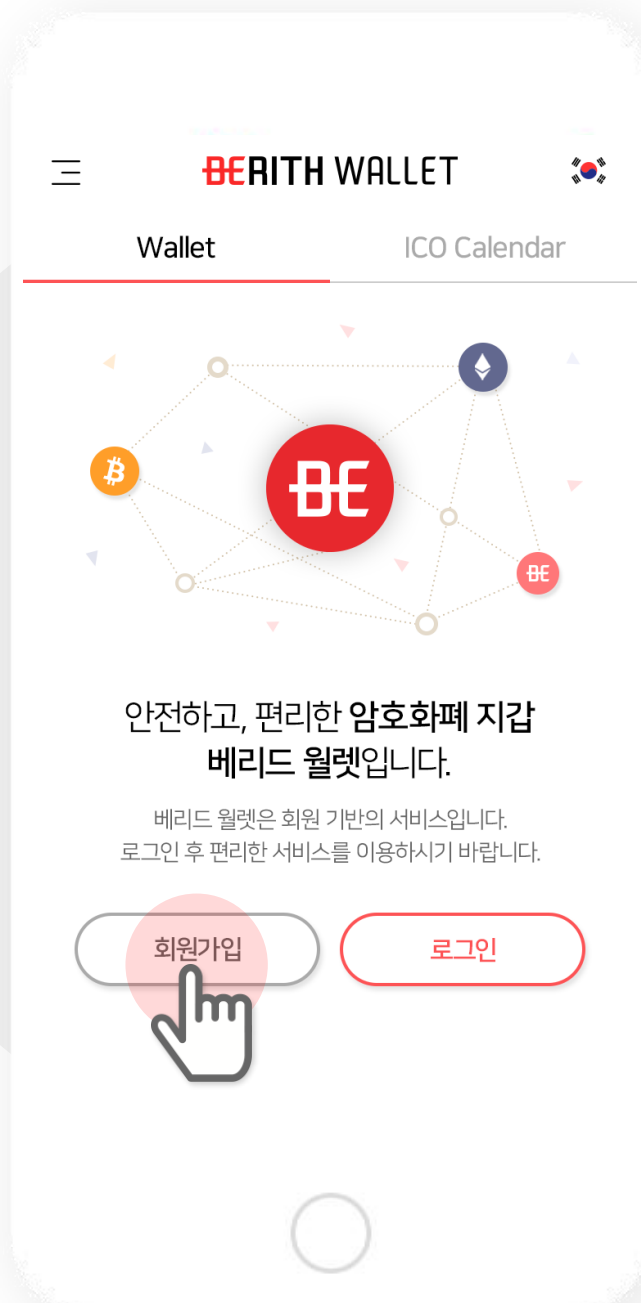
BERITH WALLET

Wallet

ICO Calendar

BE

BE

안전하고, 편리한 암호화폐 지갑 베리드 월렛입니다.

베리드 월렛은 회원 기반의 서비스입니다. 로그인 후 편리한 서비스를 이용하시기 바랍니다.

회원가입

로그인